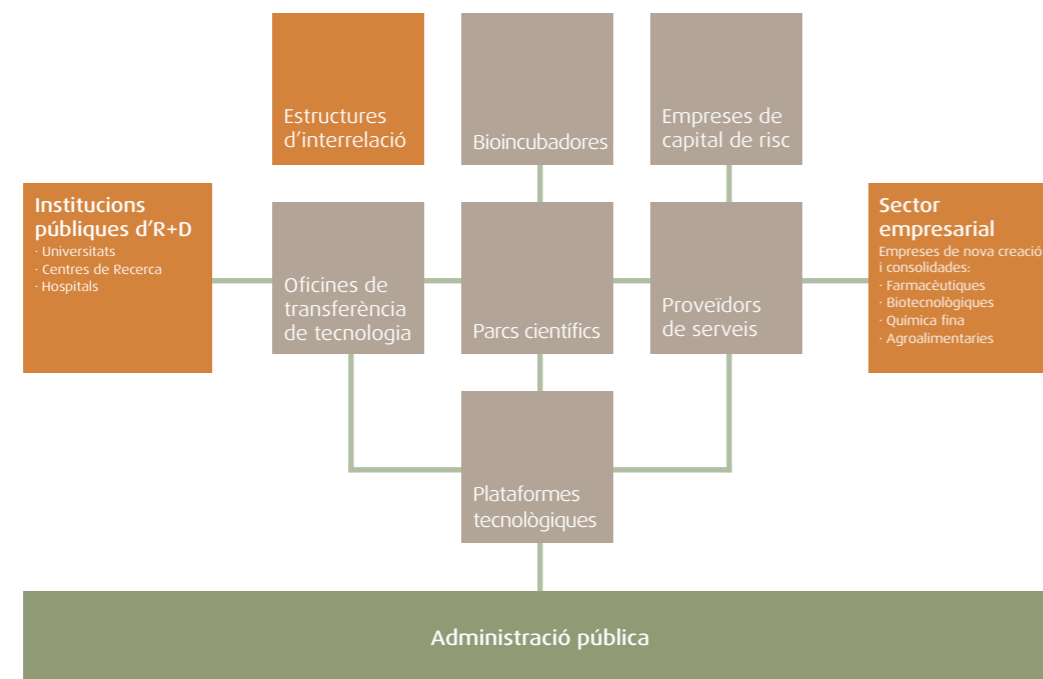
Estructures d’interrelació

Bioincubadores

Empreses de capital de risc

Institucions públiques d’R+D
· Universitats
· Centres de Recerca
· Hospitals

Oficines de transferència de tecnologia

Parcs científics

Proveïdors de serveis

Sector empresarial
Empreses de nova creació i consolidades:
· Farmacèutiques
· Biotecnològiques
· Química fina
· Agroalimentaries

Plataformes tecnològiques

Administració pública